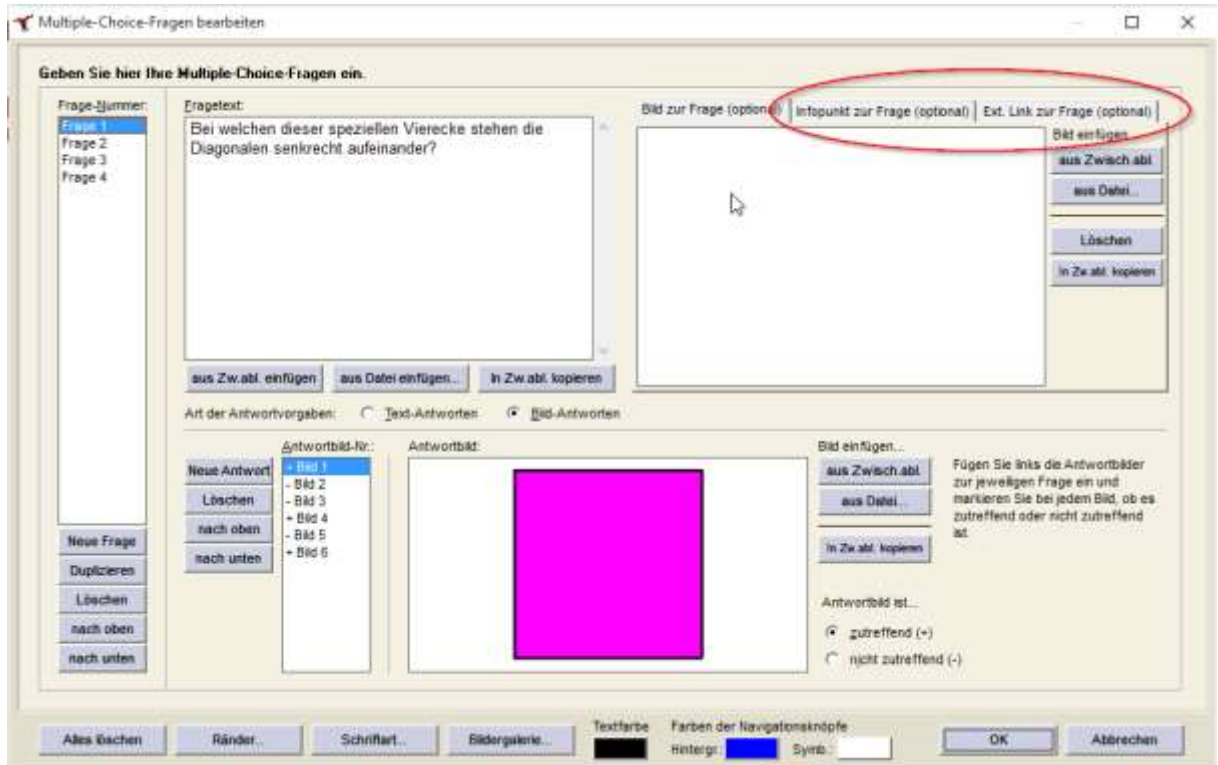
Multiple-Choice-Fragen bearbeiten

Geben Sie hier Ihre Multiple-Choice-Fragen ein.

Frage-Nummer:
Frage 1
Frage 2
Frage 3
Frage 4

Fragetext:
Bei welchen dieser speziellen Vierecke stehen die Diagonalen senkrecht aufeinander?

aus Zw.abl. einfügen
aus Datei einfügen...
In Zw.abl. kopieren

Bild zur Frage (optional)
Infopunkt zur Frage (optional)
Ext. Link zur Frage (optional)

Bild einfügen
aus Zwisch.abl.
aus Datei...
Löschen
In Zw.abl. kopieren

Art der Antwortvorgaben: Text-Antworten Bild-Antworten

Neue Antwort
Löschen
nach oben
nach unten

Antwortbild-Nr.:
+ Bild 1
- Bild 2
- Bild 3
+ Bild 4
- Bild 5
+ Bild 6

Antwortbild:

Bild einfügen...
aus Zwisch.abl.
aus Datei...
In Zw.abl. kopieren

Fügen Sie links die Antwortbilder zur jeweiligen Frage ein und markieren Sie bei jedem Bild, ob es zutreffend oder nicht zutreffend ist.

Antwortbild ist...
zutreffend (+)
nicht zutreffend (-)

Neue Frage
Duplizieren
Löschen
nach oben
nach unten

Alles löschen
Ränder...
Schriftart...
Bildergalerie...
Textfarbe
Farben der Navigationsknöpfe
Hintergr.
Symb.:
OK
Abbrechen